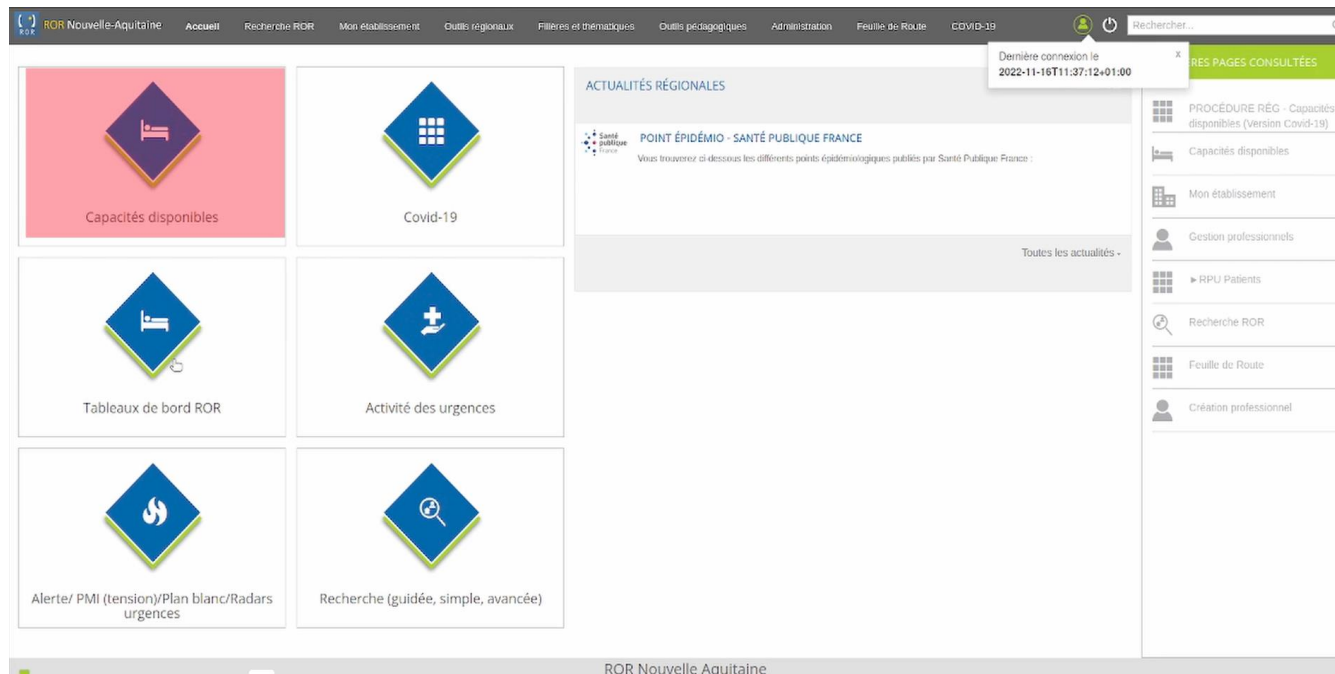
ROR ROR Nouvelle-Aquitaine Accueil Recherche ROR Mon établissement Outils régionaux Filières et thématiques Outils pédagogiques Administration Feuille de Route COVID-19 Rechercher...

Dernière connexion le
2022-11-16T11:37:12+01:00
x

RES PAGES CONSULTÉES

Capacités disponibles

Covid-19

Tableaux de bord ROR

Activité des urgences

Alerte/ PMI (tension)/Plan blanc/Radars urgences

Recherche (guidée, simple, avancée)

ACTUALITÉS RÉGIONALES

Santé publique France

POINT ÉPIDÉMIO - SANTÉ PUBLIQUE FRANCE

Vous trouverez ci-dessous les différents points épidémiologiques publiés par Santé Publique France :

Toutes les actualités -

PROCÉDURE RÉG - Capacités disponibles (Version Covid-19)

Capacités disponibles

Mon établissement

Gestion professionnels

► RPU Patients

Recherche ROR

Feuille de Route

Création professionnel

ROR Nouvelle Aquitaine